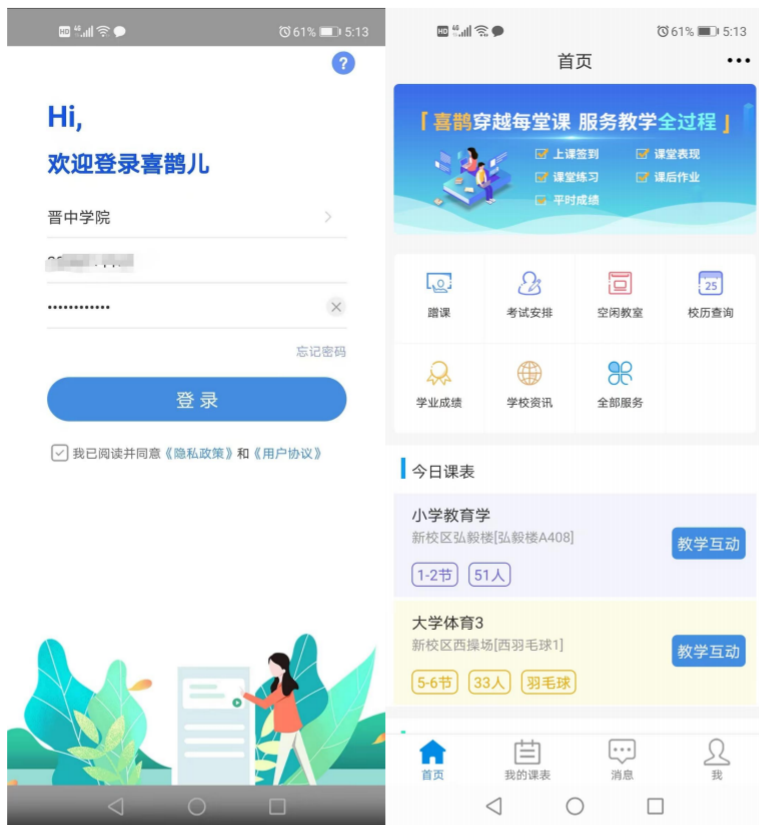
61% 5:13

?

Hi,

欢迎登录喜鹊儿

晋中学院

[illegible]

••••••••••••

忘记密码

登录

我已阅读并同意《隐私政策》和《用户协议》

61% 5:13

首页

「喜鹊穿越每堂课 服务教学全过程」

上课签到
课堂表现
课堂练习
课后作业
平时成绩

蹭课
考试安排
空闲教室
25
校历查询
学业成绩
学校资讯
全部服务

今日课表

小学教育学
新校区弘毅楼[弘毅楼A408]
1-2节
51人
教学互动

大学体育3
新校区西操场[西羽毛球1]
5-6节
33人
羽毛球
教学互动

首页
我的课表
消息
我